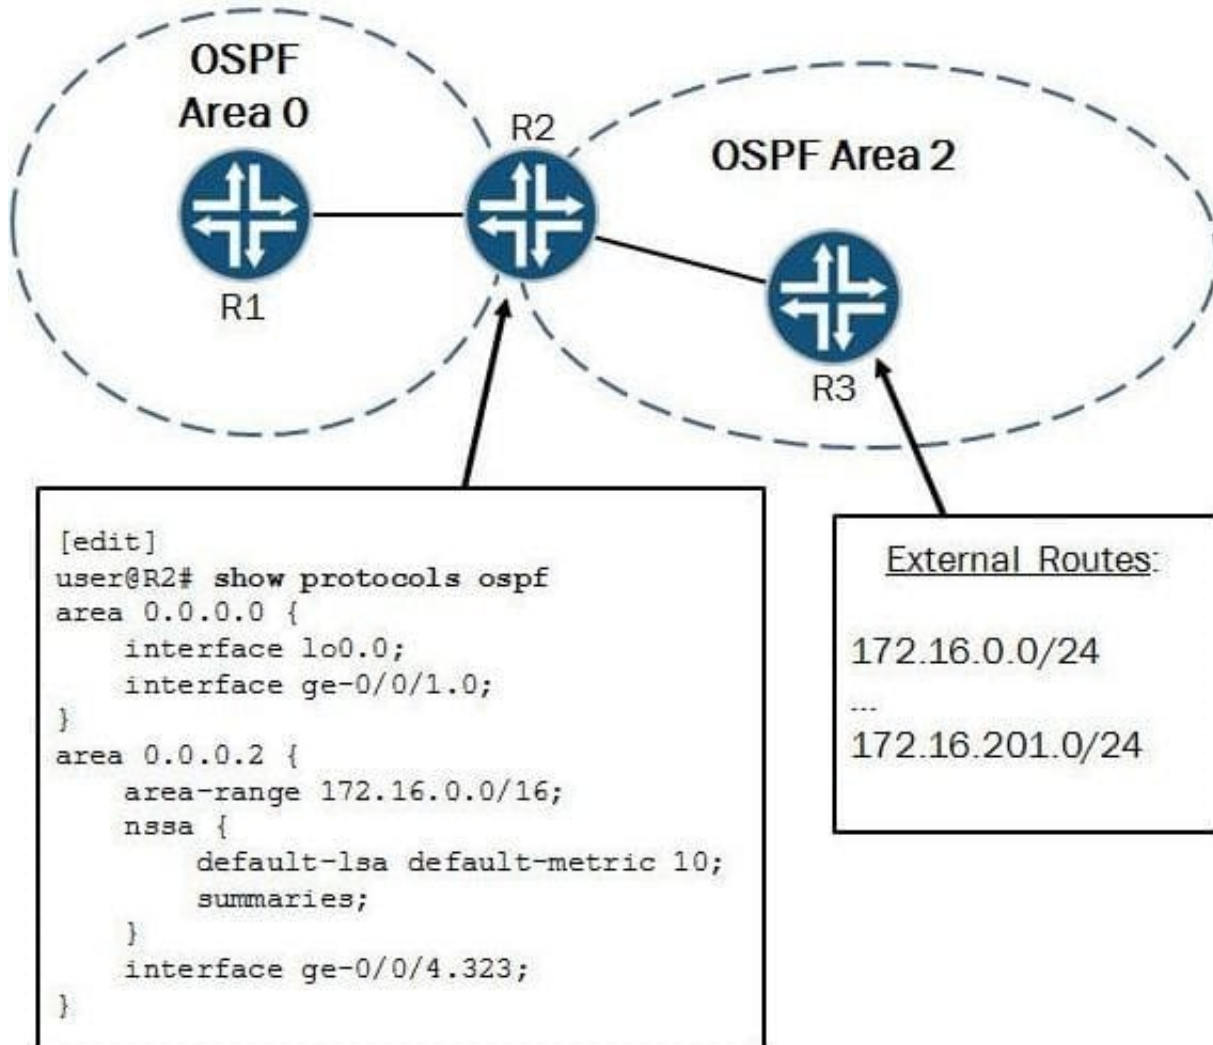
OSPF Area 0

R2

OSPF Area 2

R1

R3

[edit]
user@R2# show protocols ospf
area 0.0.0.0 {
    interface lo0.0;
    interface ge-0/0/1.0;
}
area 0.0.0.2 {
    area-range 172.16.0.0/16;
    nssa {
        default-lsa default-metric 10;
        summaries;
    }
    interface ge-0/0/4.323;
}

External Routes:

172.16.0.0/24
...
172.16.201.0/24